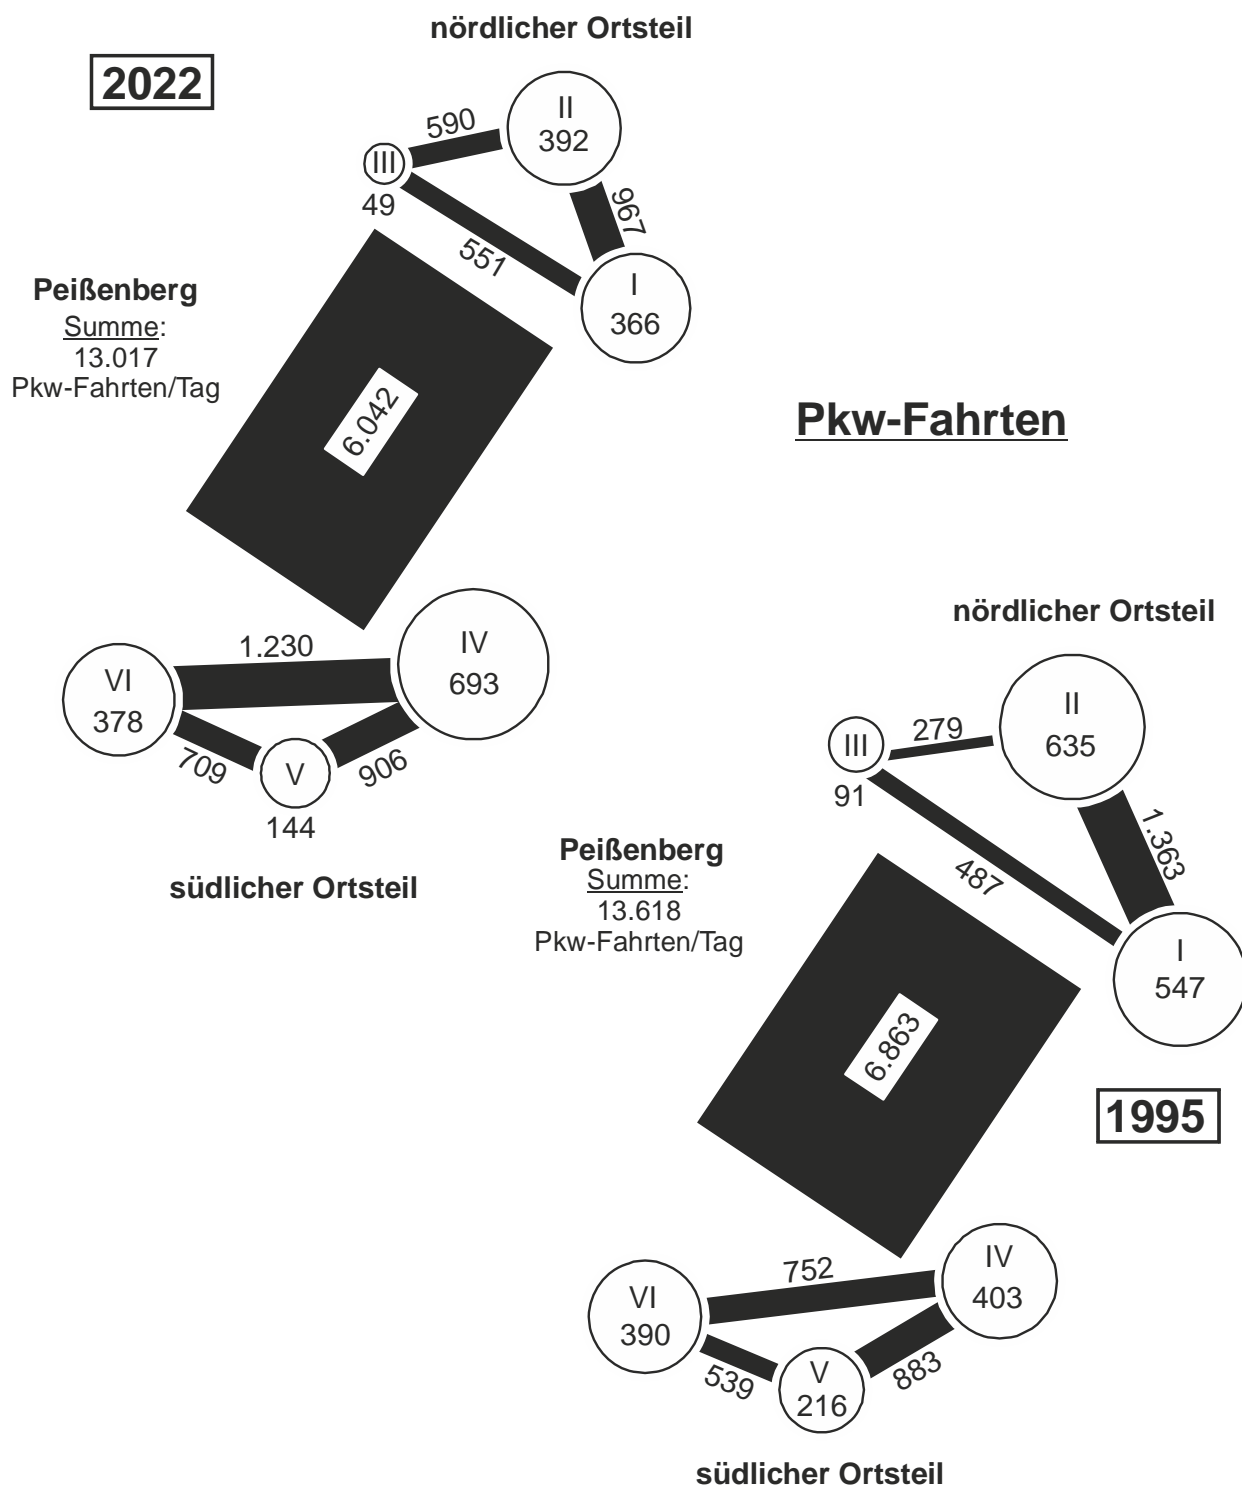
nördlicher Ortsteil

2022

II
392

590

III
49

967

551

I
366

Peißenberg
Summe:
13.017
Pkw-Fahrten/Tag

6.042

Pkw-Fahrten

1.230

VI
378

IV
693

709

V
144

906

südlicher Ortsteil

nördlicher Ortsteil

III
91

279

II
635

1.363

487

Peißenberg
Summe:
13.618
Pkw-Fahrten/Tag

I
547

6.863

1995

752

VI
390

IV
403

539

V
216

883

südlicher Ortsteil